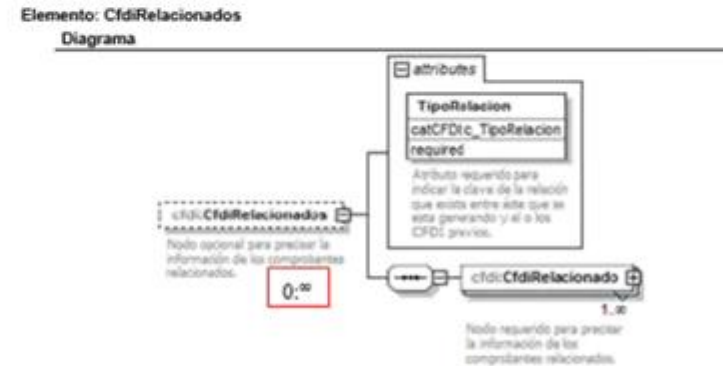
Elemento: CfdiRelacionados

Diagrama

attributes

TipoRelacion

catCFDI:c_TipoRelacion

required

Atributo requerido para indicar la clave de la relación que existe entre éste que se está generando y el o los CFDI previos.

cfdi:CfdiRelacionados

Nodo opcional para precisar la información de los comprobantes relacionados.

0..∞

cfdi:CfdiRelacionado

1..∞

Nodo requerido para precisar la información de los comprobantes relacionados.